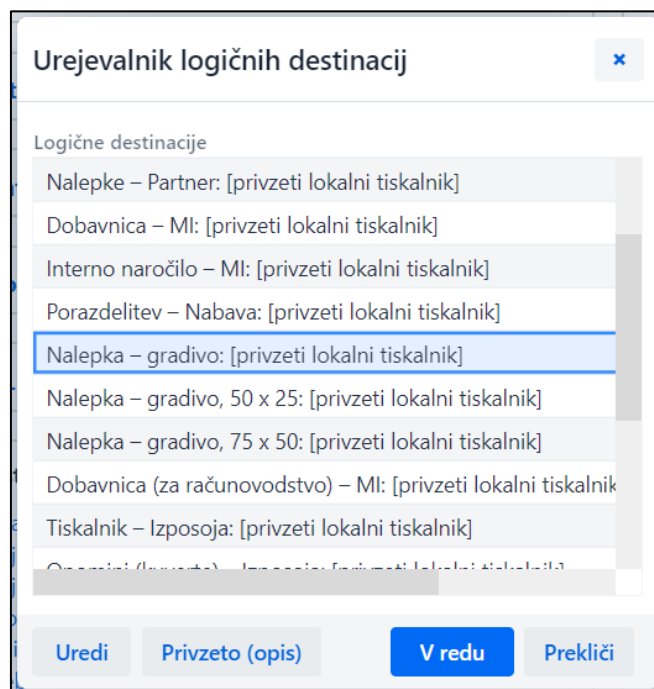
Urejevalnik logičnih destinacij

×

Logične destinacije

Nalepke – Partner: [privzeti lokalni tiskalnik]

Dobavnica – MI: [privzeti lokalni tiskalnik]

Interno naročilo – MI: [privzeti lokalni tiskalnik]

Porazdelitev – Nabava: [privzeti lokalni tiskalnik]

Nalepka – gradivo: [privzeti lokalni tiskalnik]

Nalepka – gradivo, 50 x 25: [privzeti lokalni tiskalnik]

Nalepka – gradivo, 75 x 50: [privzeti lokalni tiskalnik]

Dobavnica (za računovodstvo) – MI: [privzeti lokalni tiskalnik

Tiskalnik – Izposoja: [privzeti lokalni tiskalnik]

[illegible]

Uredi

Privzeto (opis)

V redu

Prekliči